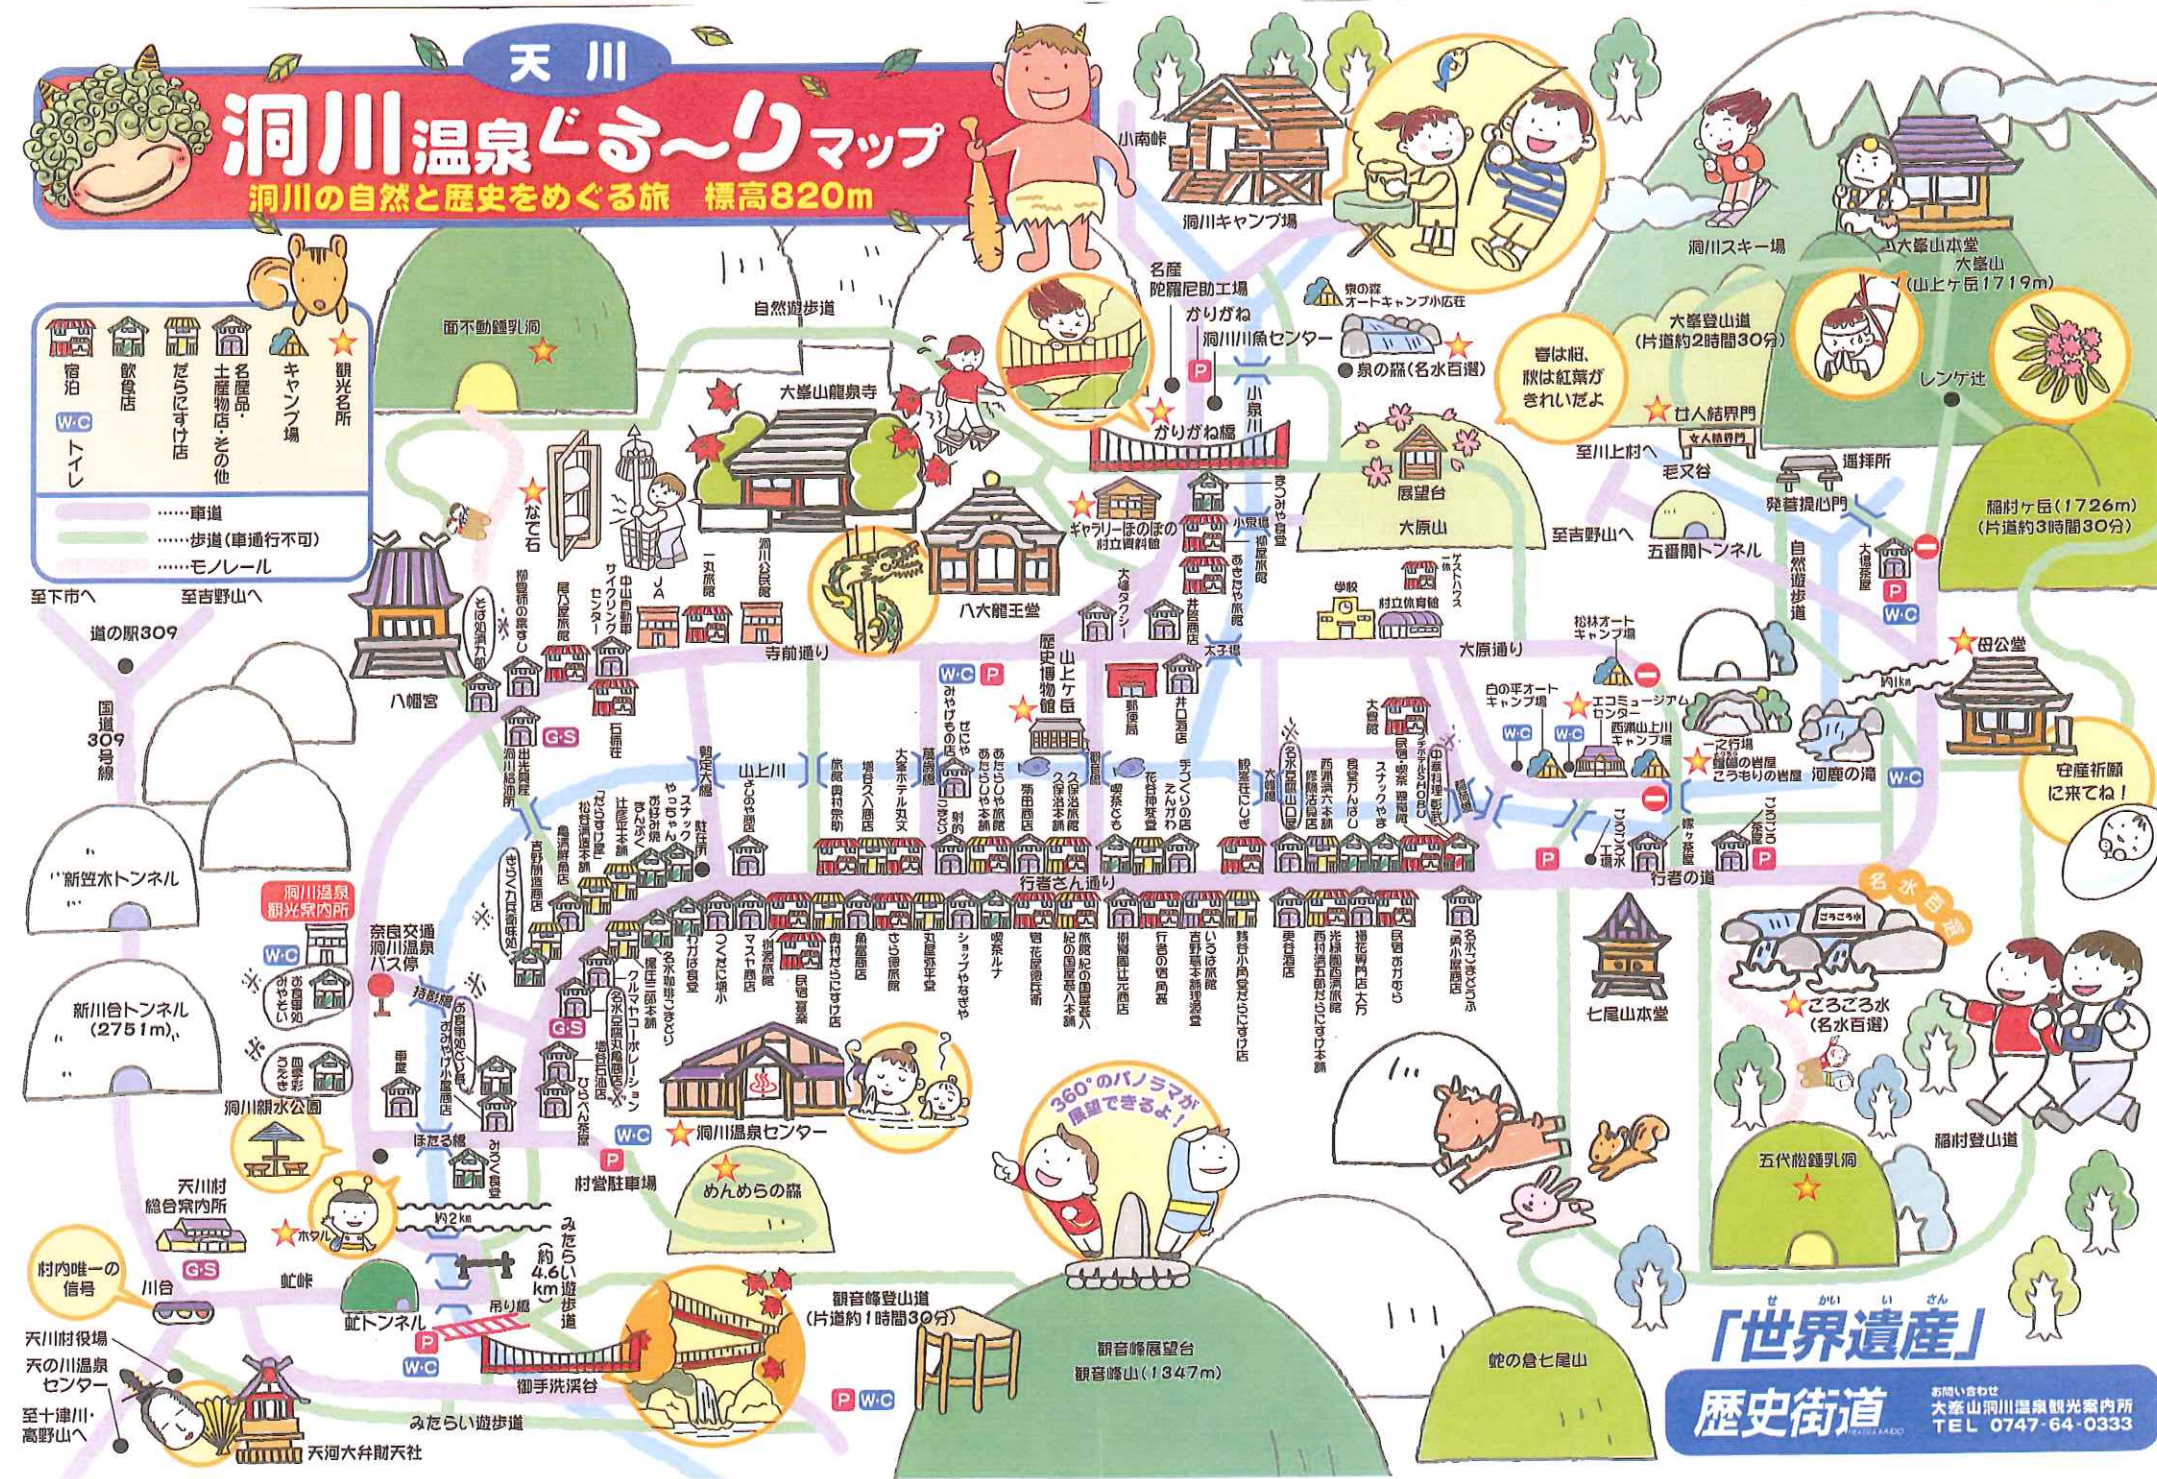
天川
洞川温泉ぐる〜りマップ
洞川の自然と歴史をめぐる旅　標高820m

宿泊　飲食店　だらにすけ店　名産品・土産物店・その他　キャンプ場　観光名所
W.C トイレ
……車道
……歩道(車通行不可)
……モノレール

至下市へ　至吉野山へ
道の駅309
国道309号線
"新笠木トンネル
新川合トンネル(2751m)
洞川湖水公園
天川村総合案内所
村内唯一の信号
川合
虻峠
虻トンネル
天川村役場
天の川温泉センター
至十津川・高野山へ
天河大弁財天社
面不動鍾乳洞
自然遊歩道
大峯山龍泉寺
なで石
八幡宮
八大龍王堂
寺前通り
洞川温泉観光案内所
奈良交通洞川温泉バス停
ほたる橋
村営駐車場
洞川温泉センター
めんめらの森
約2km
みたらい遊歩道(約4.6km)
吊り橋
みたらい渓谷
観音峰登山道(片道約1時間30分)
観音峰展望台
観音峰山(1347m)
360°のパノラマが展望できるよ!
蛇の倉七尾山
行者さん通り
行者の道
七尾山本堂
ごろごろ水(名水百選)
五代松鍾乳洞
稲村登山道
名水百選
小南峠
洞川キャンプ場
名産陀羅尼助工場
かりがね
洞川川魚センター
かりがね橋
泉の森オートキャンプ小広在
泉の森(名水百選)
春は桜、秋は紅葉がきれいだよ
展望台
大原山
至川上村へ
女人結界門
母公堂
安産祈願に来てね!
洞川スキー場
大峯山本堂
大峯山(山上ヶ岳1719m)
大峯登山道(片道約2時間30分)
レンゲ辻
稲村ヶ岳(1726m)(片道約3時間30分)
遥拝所
発菩提心門
五番関トンネル
至吉野山へ
大原通り
エコミュージアムセンター
西洞川上川キャンプ場
一之行場
蟷螂の岩屋
こうもりの岩屋
河鹿の滝
歴史博物館
山上ヶ岳
大峯大橋
学校
村立体育館
ギャラリーほのぼの村立資料館
「世界遺産」
歴史街道
お問い合わせ
大峯山洞川温泉観光案内所
TEL 0747-64-0333